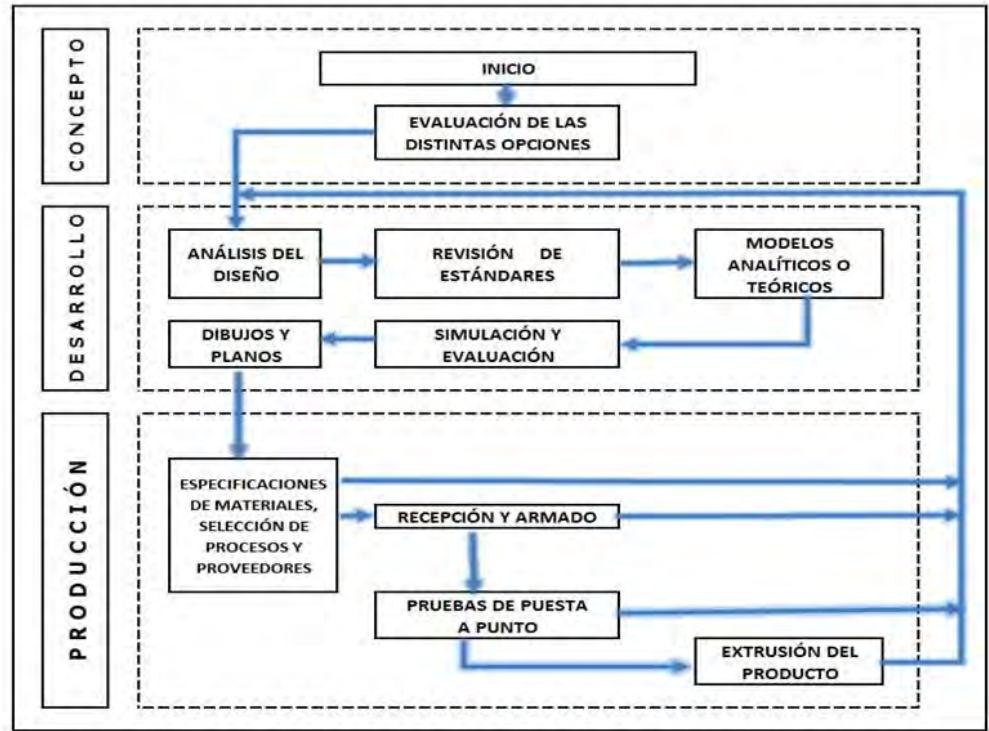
CONCEPTO

INICIO

EVALUACIÓN DE LAS DISTINTAS OPCIONES

DESARROLLO

ANÁLISIS DEL DISEÑO

REVISIÓN DE ESTÁNDARES

MODELOS ANALÍTICOS O TEÓRICOS

DIBUJOS Y PLANOS

SIMULACIÓN Y EVALUACIÓN

PRODUCCIÓN

ESPECIFICACIONES DE MATERIALES, SELECCIÓN DE PROCESOS Y PROVEEDORES

RECEPCIÓN Y ARMADO

PRUEBAS DE PUESTA A PUNTO

EXTRUSIÓN DEL PRODUCTO